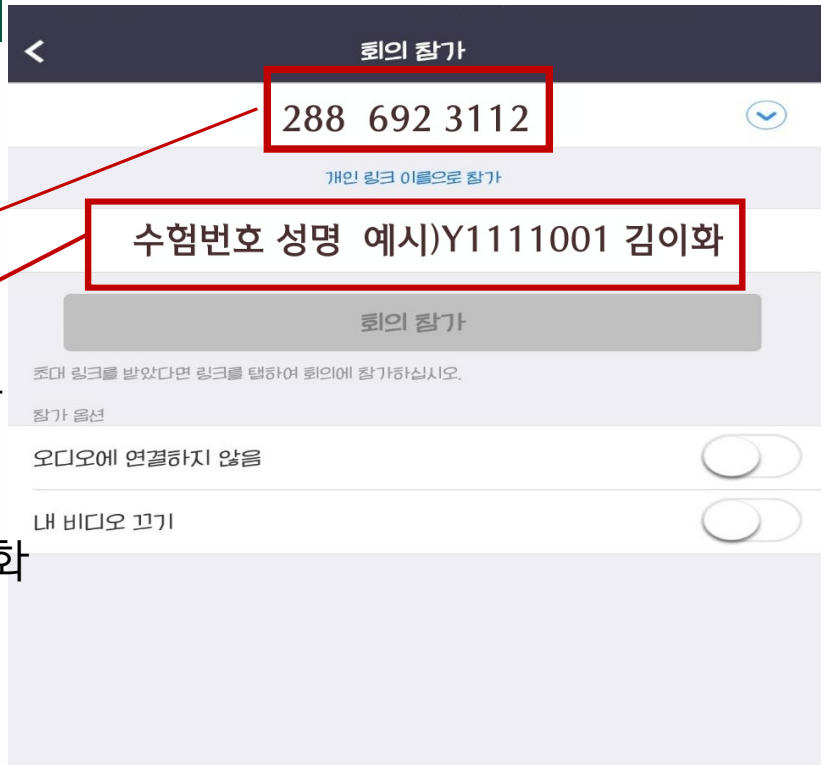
회의 참가

288 692 3112

개인 링크 이름으로 참가

수험번호 성명 예시)Y1111001 김이화

회의 참가

초대 링크를 받았다면 링크를 탭하여 회의에 참가하십시오.

참가 옵션

오디오에 연결하지 않음

내 비디오 끄기

화